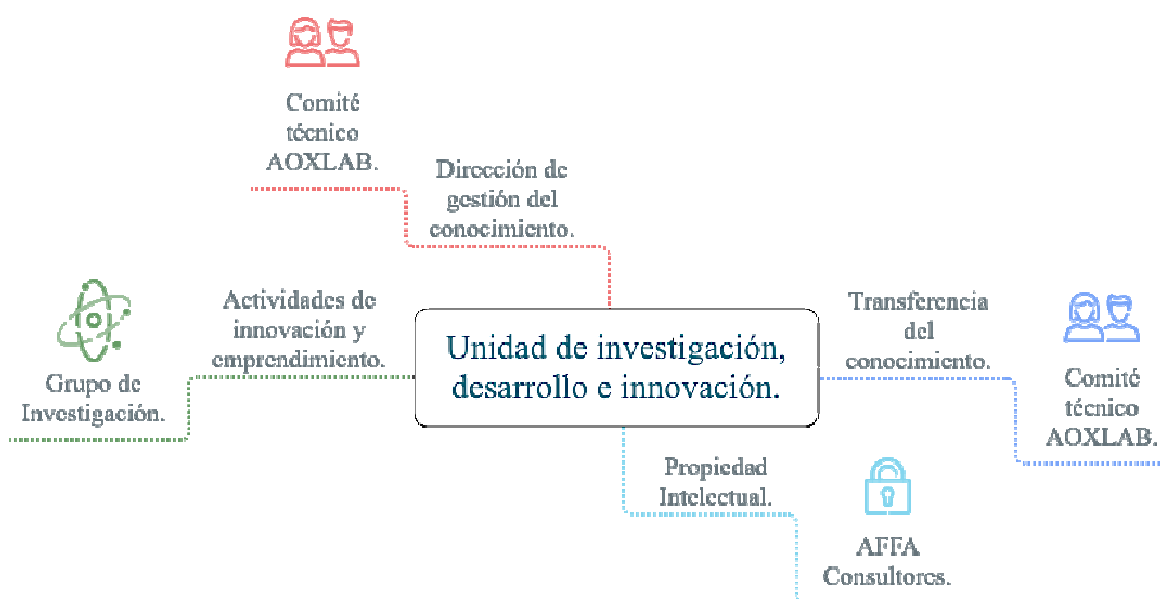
Comité técnico AOXLAB.

Dirección de gestión del conocimiento.

Actividades de innovación y emprendimiento.

Grupo de Investigación.

Unidad de investigación, desarrollo e innovación.

Transferencia del conocimiento.

Comité técnico AOXLAB.

Propiedad Intelectual.

AFFA Consultores.